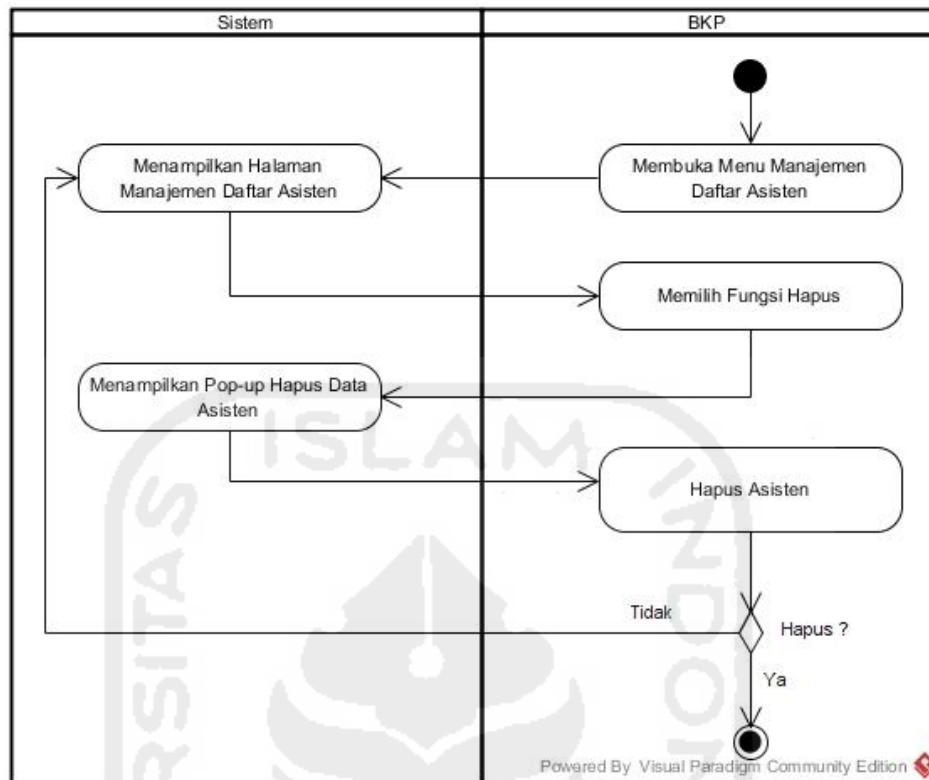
Sistem

BKP

Menampilkan Halaman Manajemen Daftar Asisten

Membuka Menu Manajemen Daftar Asisten

Memilih Fungsi Hapus

Menampilkan Pop-up Hapus Data Asisten

ISLAM

Hapus Asisten

Tidak

Hapus ?

Ya

Powered By Visual Paradigm Community Edition